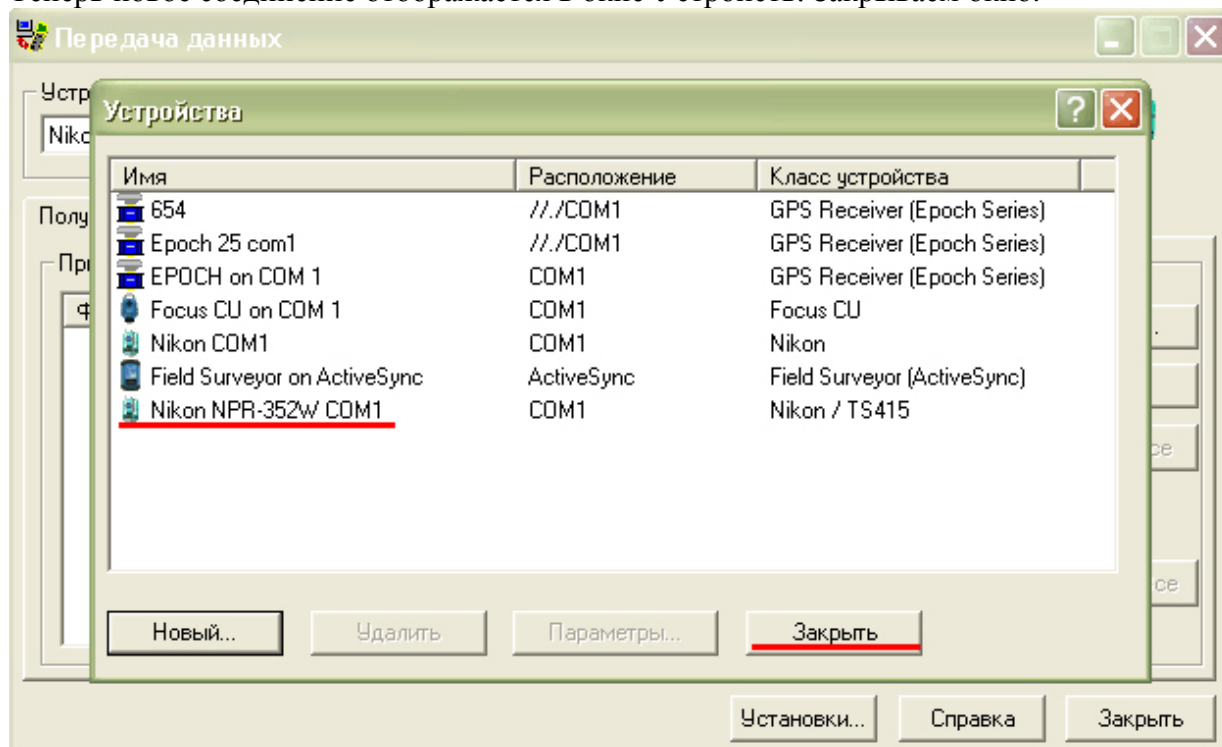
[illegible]

Передача данных

Устр
Nikc

Полу
Пр
Ф

Устройства

| Имя | Расположение | Класс устройства |
|---|---|---|
| 654 | //./COM1 | GPS Receiver (Epoch Series) |
| Epoch 25 com1 | //./COM1 | GPS Receiver (Epoch Series) |
| EPOCH on COM 1 | COM1 | GPS Receiver (Epoch Series) |
| Focus CU on COM 1 | COM1 | Focus CU |
| Nikon COM1 | COM1 | Nikon |
| Field Surveyor on ActiveSync | ActiveSync | Field Surveyor (ActiveSync) |
| Nikon NPR-352W COM1 | COM1 | Nikon / TS415 |

Новый... Удалить Параметры... Закрыть

се
се

Установки... Справка Закрыть